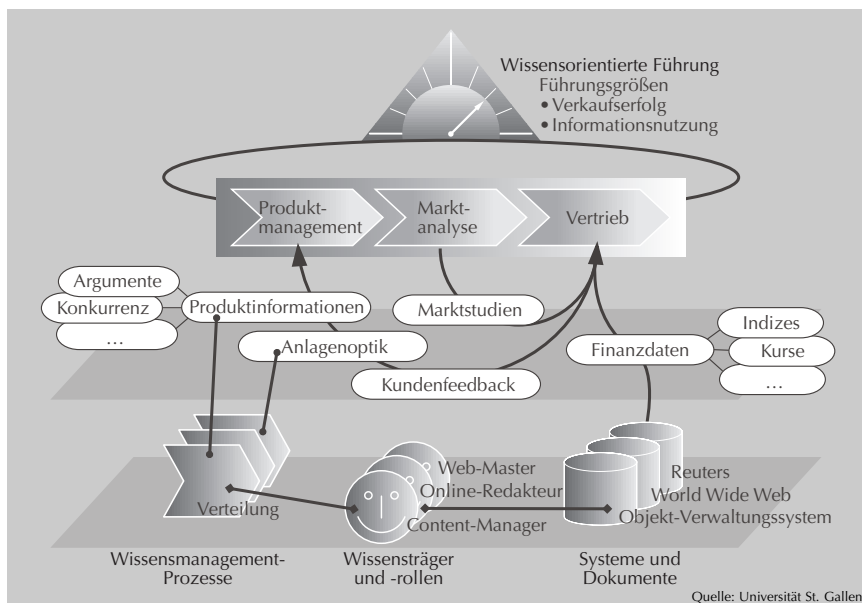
Wissensorientierte Führung
Führungsgrößen
• Verkaufserfolg
• Informationsnutzung

Produktmanagement
Marktanalyse
Vertrieb

Argumente
Konkurrenz
...
Produktinformationen
Marktstudien
Anlagenoptik
Kundenfeedback
Finanzdaten
Indizes
Kurse
...

Verteilung
Web-Master
Online-Redakteur
Content-Manager
Reuters
World Wide Web
Objekt-Verwaltungssystem

Wissensmanagement-Prozesse
Wissensträger und -rollen
Systeme und Dokumente

Quelle: Universität St. Gallen